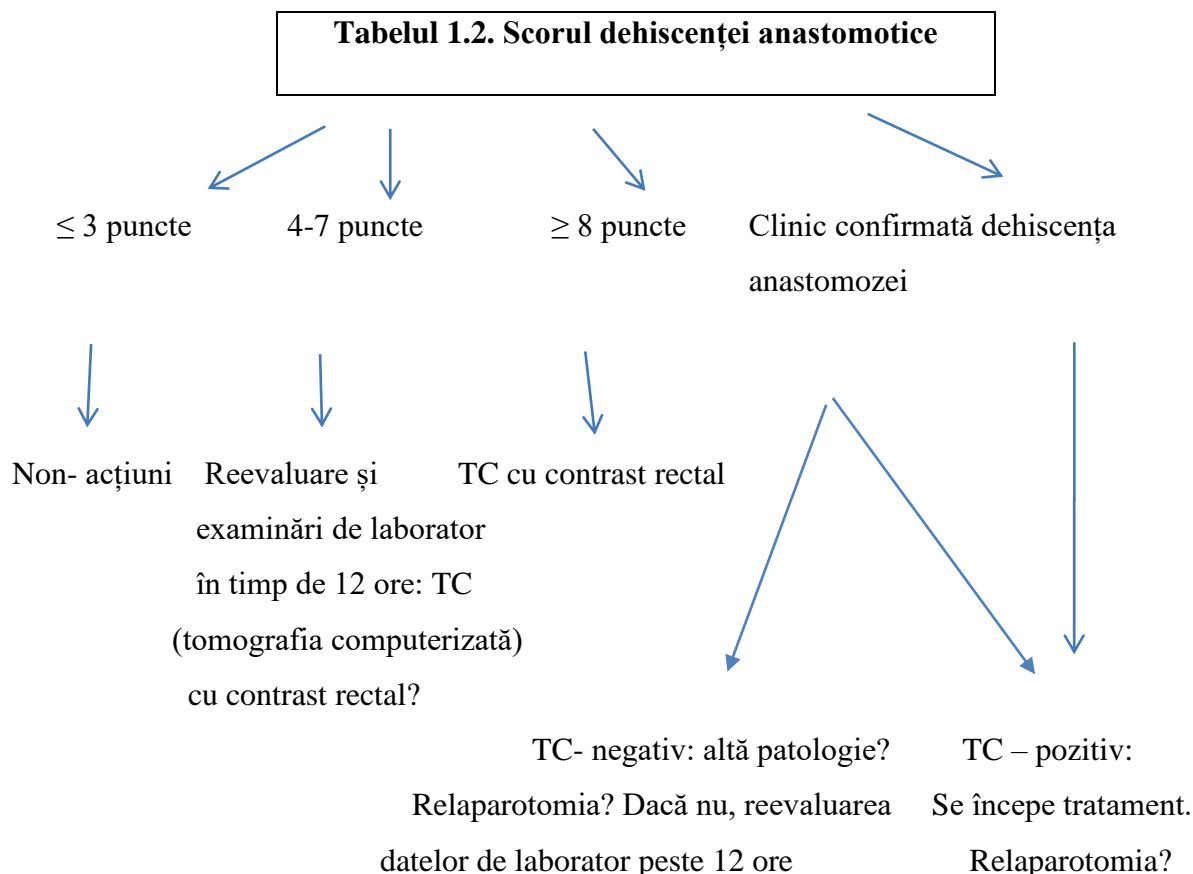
**Tabelul 1.2. Scorul dehiscenței anastomotice**

≤ 3 puncte

4-7 puncte

≥ 8 puncte

Clinic confirmată dehiscența anastomozei

Non- acțiuni

Reevaluare și examinări de laborator în timp de 12 ore: TC (tomografia computerizată) cu contrast rectal?

TC cu contrast rectal

TC- negativ: altă patologie? Relaparotomia? Dacă nu, reevaluarea datelor de laborator peste 12 ore

TC – pozitiv: Se începe tratament. Relaparotomia?